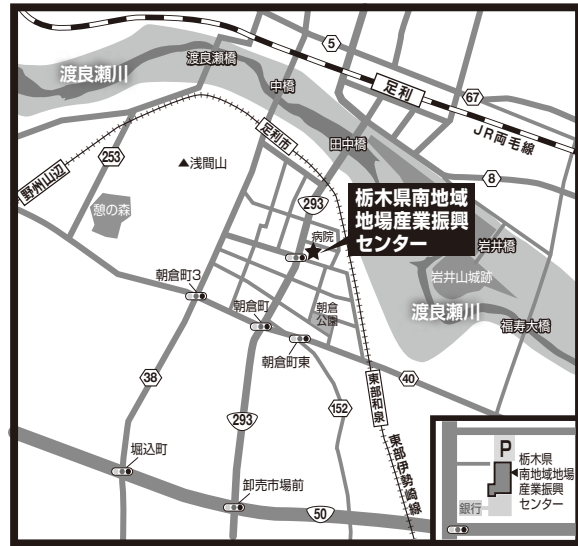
渡良瀬川
渡良瀬橋
5
中橋
足利
67
JR両毛線
田中橋
足利市
253
▲浅間山
野州山辺
8
憩の森
293
栃木県南地域地場産業振興センター
病院
岩井橋
岩井山城跡
朝倉町3
朝倉町
朝倉公園
渡良瀬川
福寿大橋
朝倉町東
38
40
東部和泉
293
152
東部伊勢崎線
堀込町
卸売市場前
50
P
栃木県南地域地場産業振興センター
銀行